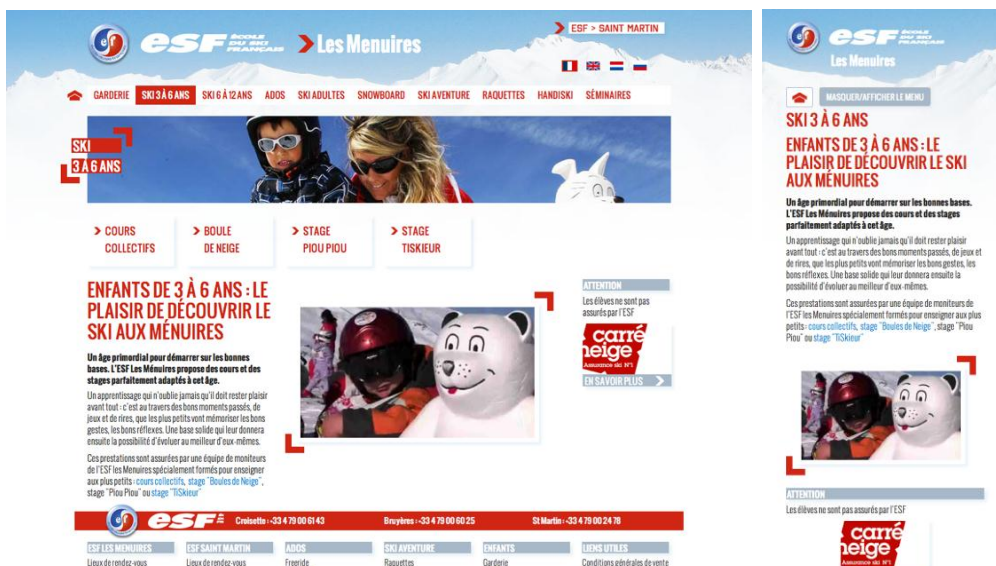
esf ÉCOLE DU SKI FRANÇAIS > Les Menuires

ESF > SAINT MARTIN

GARDERIE SKI 3 À 6 ANS SKI 6 À 12 ANS ADOS SKI ADULTES SNOWBOARD SKI AVENTURE RAQUETTES HANDISKI SÉMINAIRES

SKI 3 À 6 ANS

> COURS COLLECTIFS > BOULE DE NEIGE > STAGE PIOU PIOU > STAGE TISKIEUR

ENFANTS DE 3 À 6 ANS : LE PLAISIR DE DÉCOUVRIR LE SKI AUX MÉNUIRES

Un âge primordial pour démarrer sur les bonnes bases. L'ESF Les Ménuires propose des cours et des stages parfaitement adaptés à cet âge.

Un apprentissage qui n'oublie jamais qu'il doit rester plaisir avant tout : c'est au travers des bons moments passés, de jeux et de rires, que les plus petits vont mémoriser les bons gestes, les bons réflexes. Une base solide qui leur donnera ensuite la possibilité d'évoluer au meilleur d'eux-mêmes.

Ces prestations sont assurées par une équipe de moniteurs de l'ESF les Menuires spécialement formés pour enseigner aux plus petits : cours collectifs, stage "Boules de Neige", stage "Piou Piou" ou stage "TiSkieur"

ATTENTION
Les élèves ne sont pas assurés par l'ESF
carré neige Assurance ski N°1
EN SAVOIR PLUS >

esf Croisette : +33 4 79 00 61 43 Bruyères : +33 4 79 00 60 25 St Martin : +33 4 79 00 24 78

ESF LES MENUIRES | ESF SAINT MARTIN | ADOS | SKI AVENTURE | ENFANTS | LIENS UTILES
Lieux de rendez-vous | Lieux de rendez-vous | Freeride | Raquettes | Garderie | Conditions générales de vente

esf ÉCOLE DU SKI FRANÇAIS
Les Menuires

MASQUER/AFFICHER LE MENU

SKI 3 À 6 ANS

ENFANTS DE 3 À 6 ANS : LE PLAISIR DE DÉCOUVRIR LE SKI AUX MÉNUIRES

Un âge primordial pour démarrer sur les bonnes bases. L'ESF Les Ménuires propose des cours et des stages parfaitement adaptés à cet âge.

Un apprentissage qui n'oublie jamais qu'il doit rester plaisir avant tout : c'est au travers des bons moments passés, de jeux et de rires, que les plus petits vont mémoriser les bons gestes, les bons réflexes. Une base solide qui leur donnera ensuite la possibilité d'évoluer au meilleur d'eux-mêmes.

Ces prestations sont assurées par une équipe de moniteurs de l'ESF les Menuires spécialement formés pour enseigner aux plus petits : cours collectifs, stage "Boules de Neige", stage "Piou Piou" ou stage "TiSkieur"

ATTENTION
Les élèves ne sont pas assurés par l'ESF
carré neige Assurance ski N°1